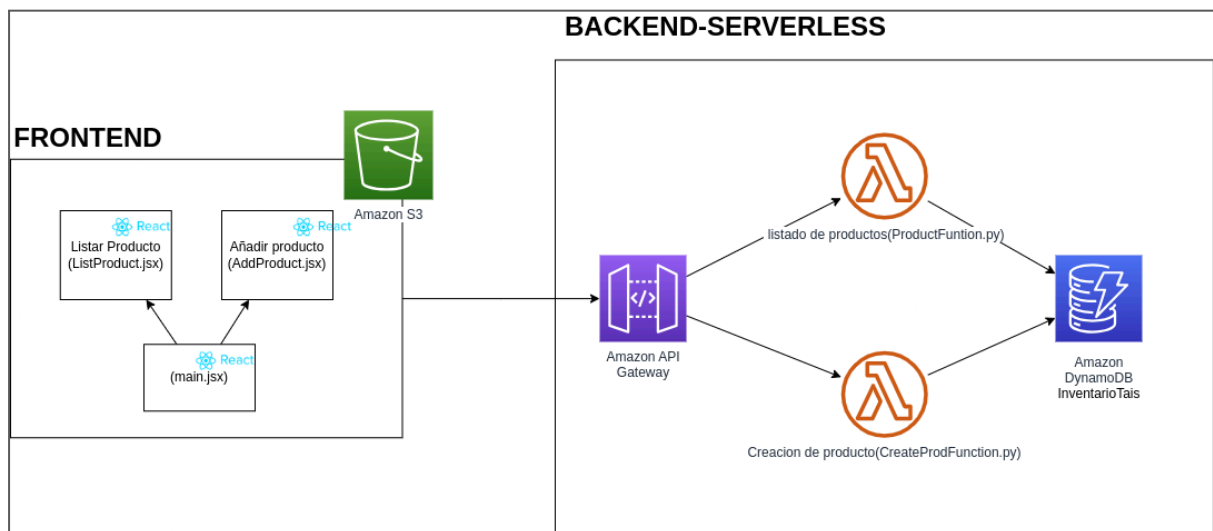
BACKEND-SERVERLESS

FRONTEND

Amazon S3

React
Listar Producto
(ListProduct.jsx)

React
Añadir producto
(AddProduct.jsx)

React
(main.jsx)

listado de productos(ProductFuntion.py)

Amazon API
Gateway

Creacion de producto(CreateProdFunction.py)

Amazon
DynamoDB
InventarioTais